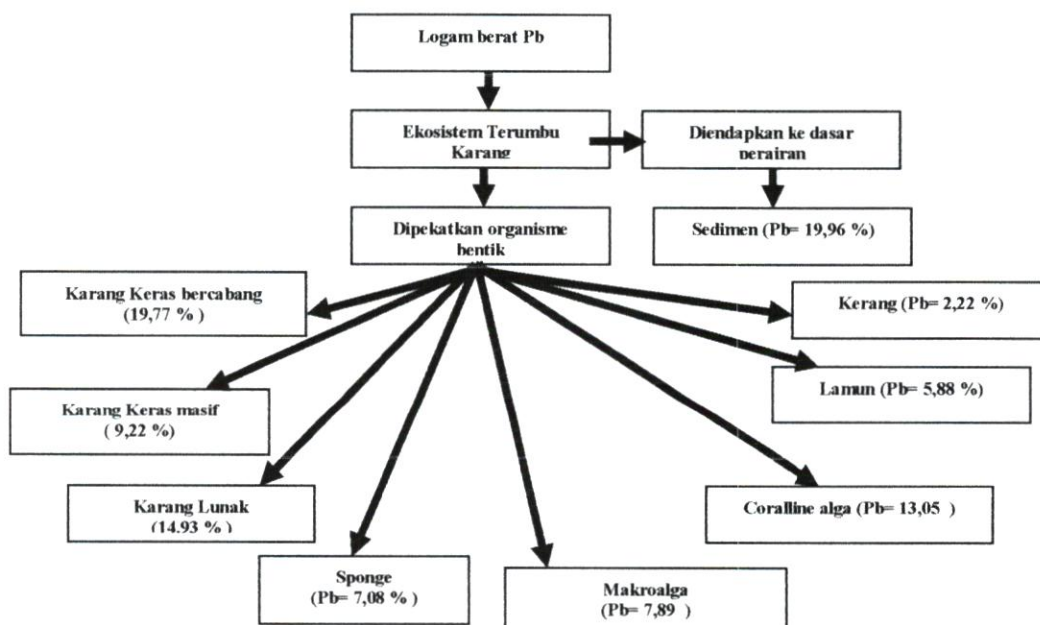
Logam berat Pb

Ekosistem Terumbu Karang

Diendapkan ke dasar perairan

Dipekatkan organisme bentik

Sedimen (Pb= 19,96 %)

Karang Keras bercabang (19,77 % )

Kerang (Pb= 2,22 %)

Lamun (Pb= 5,88 %)

Karang Keras masif ( 9,22 %)

Karang Lunak (14.93 % )

Coralline alga (Pb= 13,05 )

Sponge (Pb= 7,08 % )

Makroalga (Pb= 7,89 )